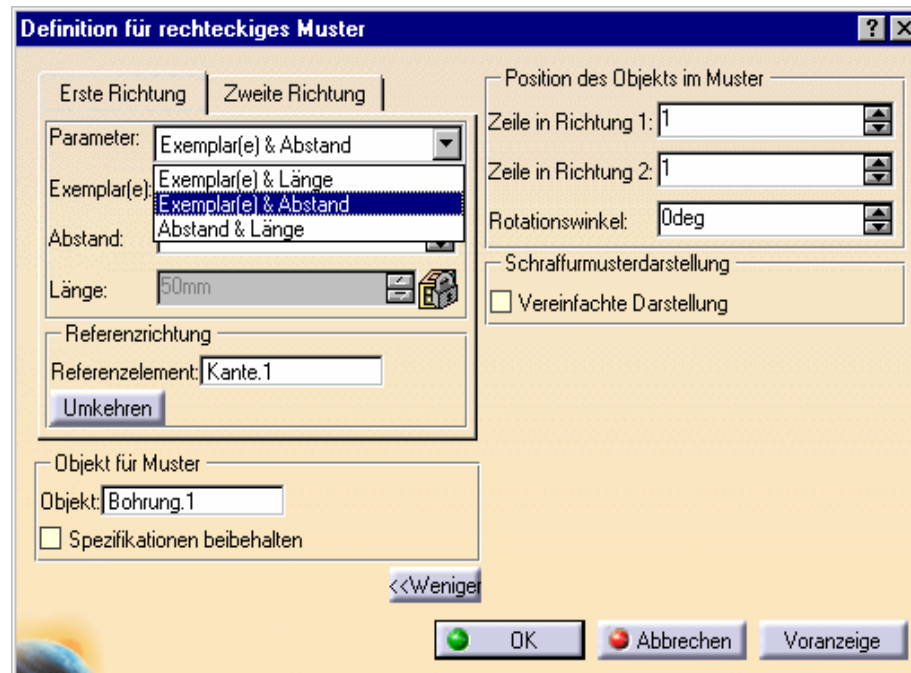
Definition für rechteckiges Muster

?

Erste Richtung | Zweite Richtung

Parameter: Exemplar(e) & Abstand

Exemplar(e): Exemplar(e) & Länge
Exemplar(e) & Abstand
Abstand & Länge

Abstand:

Länge: 50mm

Referenzrichtung

Referenzelement: Kante.1

Umkehren

Position des Objekts im Muster

Zeile in Richtung 1: 1

Zeile in Richtung 2: 1

Rotationswinkel: 0deg

Schraffurmusterdarstellung

Vereinfachte Darstellung

Objekt für Muster

Objekt: Bohrung.1

Spezifikationen beibehalten

<<Weniger

OK

Abbrechen

Voranzeige